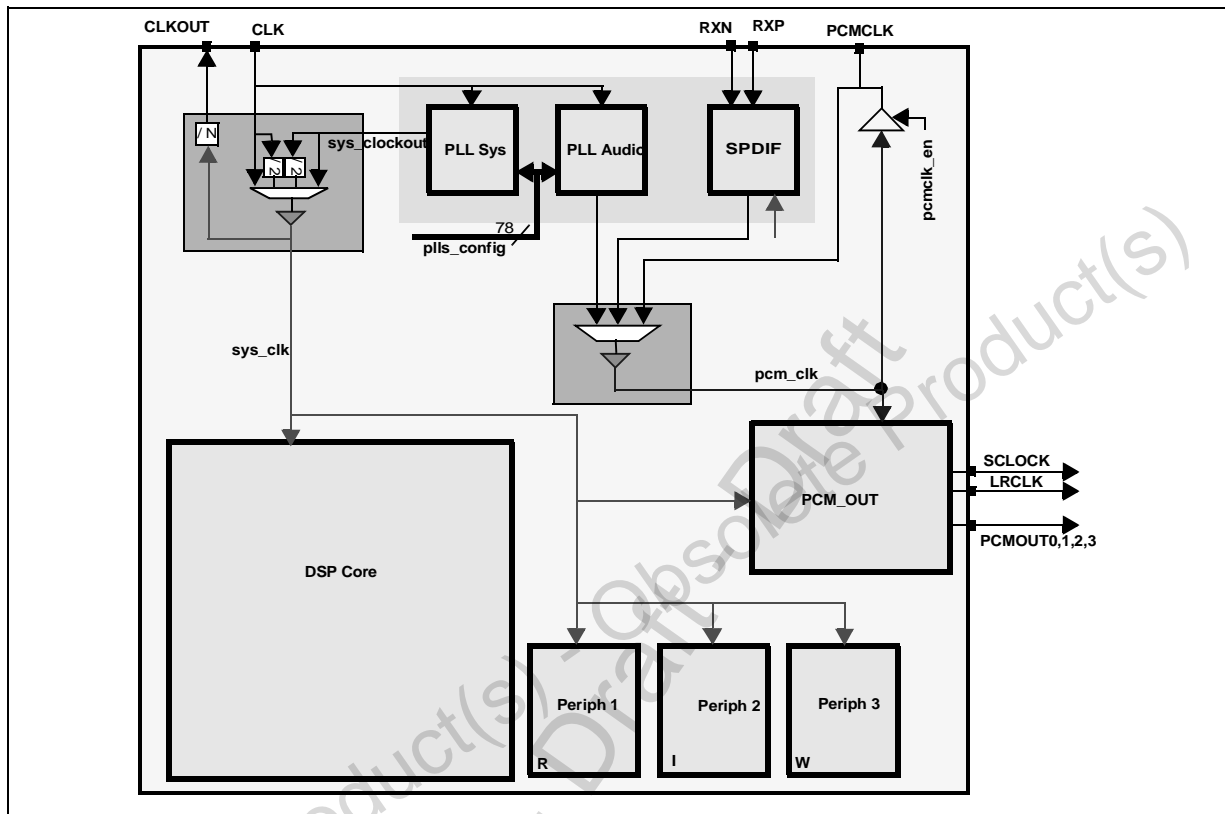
CLKOUT
CLK
RXN
RXP
PCMCLK
/ N
sys_clockout
2
2
PLL Sys
PLL Audio
SPDIF
pcmclk_en
78
plls_config
sys_clk
pcm_clk
PCM_OUT
SCLOCK
LRCLK
PCMOUT0,1,2,3
DSP Core
Periph 1
R
Periph 2
I
Periph 3
W
Obsolete Product(s) - Obsolete Product(s)
Draft
Draft